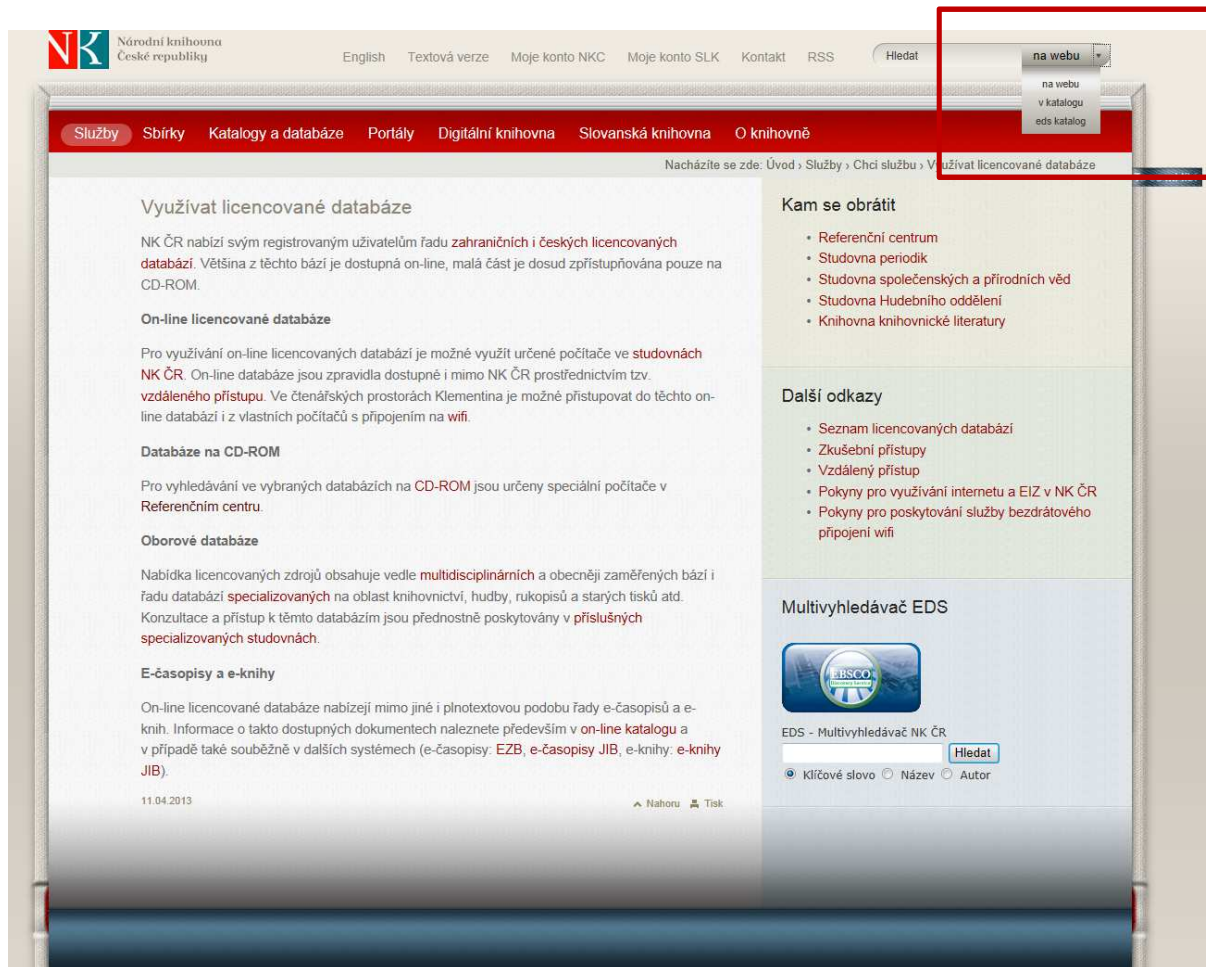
NK Národní knihovna České republiky

English Textová verze Moje konto NKC Moje konto SLK Kontakt RSS Hledat na webu

na webu
v katalogu
eds katalog

Služby Sbírky Katalogy a databáze Portály Digitální knihovna Slovanská knihovna O knihovně

Nacházíte se zde: Úvod › Služby › Chci službu › Využívat licencované databáze

Využívat licencované databáze

NK ČR nabízí svým registrovaným uživatelům řadu zahraničních i českých licencovaných databází. Většina z těchto bází je dostupná on-line, malá část je dosud zpřístupňována pouze na CD-ROM.

On-line licencované databáze

Pro využívání on-line licencovaných databází je možné využít určené počítače ve studovnách NK ČR. On-line databáze jsou zpravidla dostupné i mimo NK ČR prostřednictvím tzv. vzdáleného přístupu. Ve čtenářských prostorách Klementina je možné přistupovat do těchto on-line databází i z vlastních počítačů s připojením na wifi.

Databáze na CD-ROM

Pro vyhledávání ve vybraných databázích na CD-ROM jsou určeny speciální počítače v Referenčním centru.

Oborové databáze

Nabídka licencovaných zdrojů obsahuje vedle multidisciplinárních a obecněji zaměřených bází i řadu databází specializovaných na oblast knihovnictví, hudby, rukopisů a starých tisků atd. Konzultace a přístup k těmto databázím jsou přednostně poskytovány v příslušných specializovaných studovnách.

E-časopisy a e-knihy

On-line licencované databáze nabízejí mimo jiné i plnotextovou podobu řady e-časopisů a e-knih. Informace o takto dostupných dokumentech naleznete především v on-line katalogu a v případě také souběžně v dalších systémech (e-časopisy: EZB, e-časopisy JIB, e-knihy: e-knihy JIB).

11.04.2013

Nahoru Tisk

Kam se obrátit

• Referenční centrum
• Studovna periodik
• Studovna společenských a přírodních věd
• Studovna Hudebního oddělení
• Knihovna knihovnické literatury

Další odkazy

• Seznam licencovaných databází
• Zkušební přístupy
• Vzdálený přístup
• Pokyny pro využívání internetu a EIZ v NK ČR
• Pokyny pro poskytování služby bezdrátového připojení wifi

Multivyhledávač EDS

EBSCO

EDS - Multivyhledávač NK ČR
Hledat
Klíčové slovo Název Autor